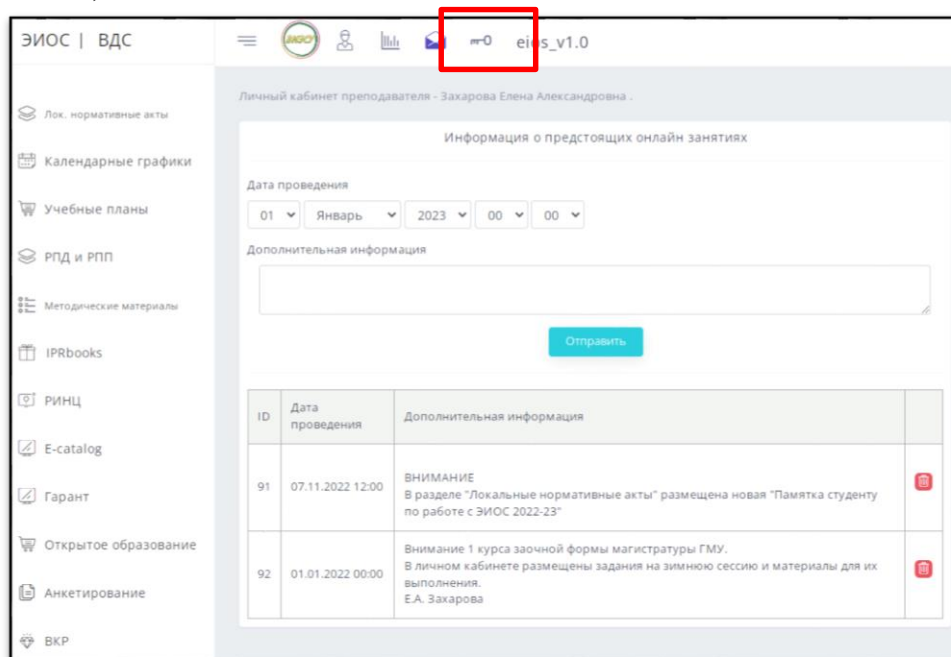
ЭИОС | ВДС

eios_v1.0

Лок. нормативные акты

Календарные графики

Учебные планы

РПД и РПП

Методические материалы

IPRbooks

РИНЦ

E-catalog

Гарант

Открытое образование

Анкетирование

ВКР

Личный кабинет преподавателя - Захарова Елена Александровна .

Информация о предстоящих онлайн занятиях

Дата проведения

01 Январь 2023 00 00

Дополнительная информация

Отправить

| ID | Дата проведения | Дополнительная информация |  |
|---|---|---|---|
| 91 | 07.11.2022 12:00 | ВНИМАНИЕ В разделе "Локальные нормативные акты" размещена новая "Памятка студенту по работе с ЭИОС 2022-23" |  |
| 92 | 01.01.2022 00:00 | Внимание 1 курса заочной формы магистратуры ГМУ. В личном кабинете размещены задания на зимнюю сессию и материалы для их выполнения. Е.А. Захарова |  |